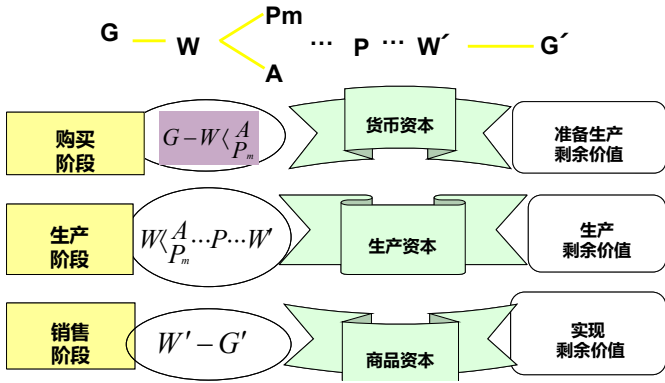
G W Pm A … P … W′ G′

购买阶段

$G-W\langle{}^{A}_{P_m}$

货币资本

准备生产剩余价值

生产阶段

$W\langle{}^{A}_{P_m}\cdots P\cdots W'$

生产资本

生产剩余价值

销售阶段

$W'-G'$

商品资本

实现剩余价值